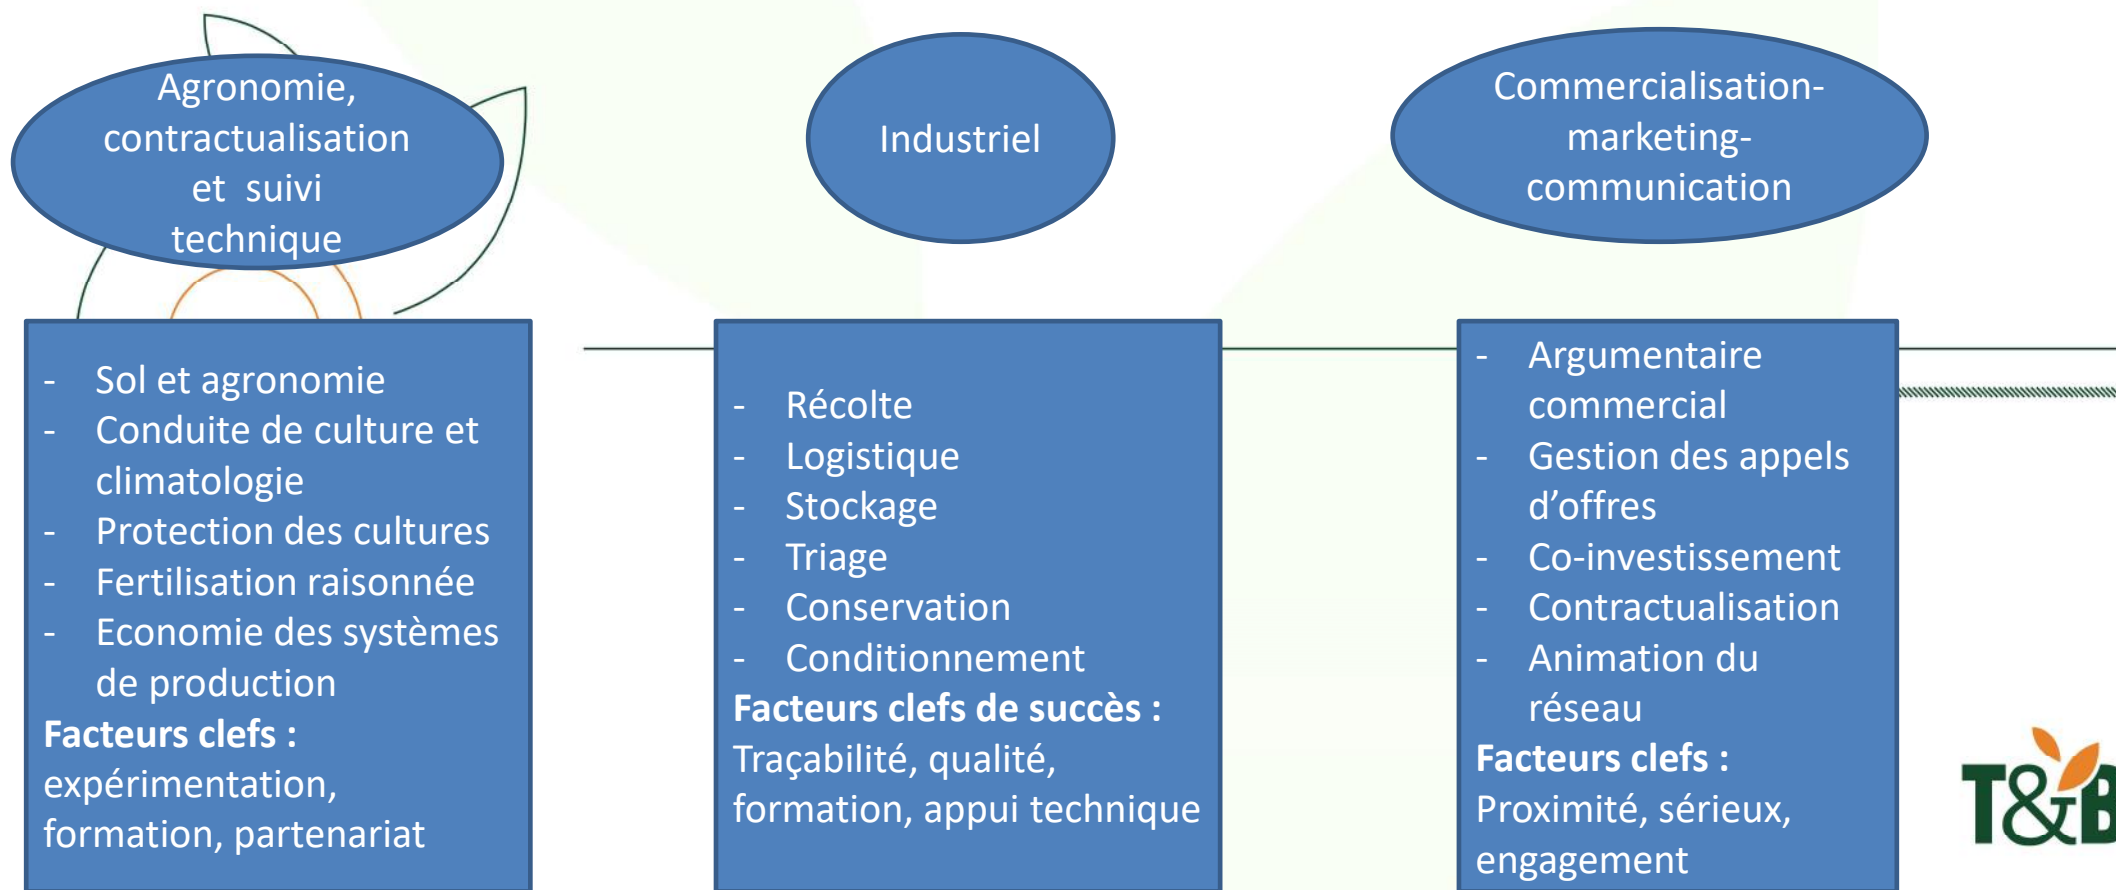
Agronomie, contractualisation et suivi technique

Industriel

Commercialisation-marketing-communication

- Sol et agronomie
- Conduite de culture et climatologie
- Protection des cultures
- Fertilisation raisonnée
- Economie des systèmes de production

**Facteurs clefs :** expérimentation, formation, partenariat

- Récolte
- Logistique
- Stockage
- Triage
- Conservation
- Conditionnement

**Facteurs clefs de succès :** Traçabilité, qualité, formation, appui technique

- Argumentaire commercial
- Gestion des appels d'offres
- Co-investissement
- Contractualisation
- Animation du réseau

**Facteurs clefs :** Proximité, sérieux, engagement

T&B